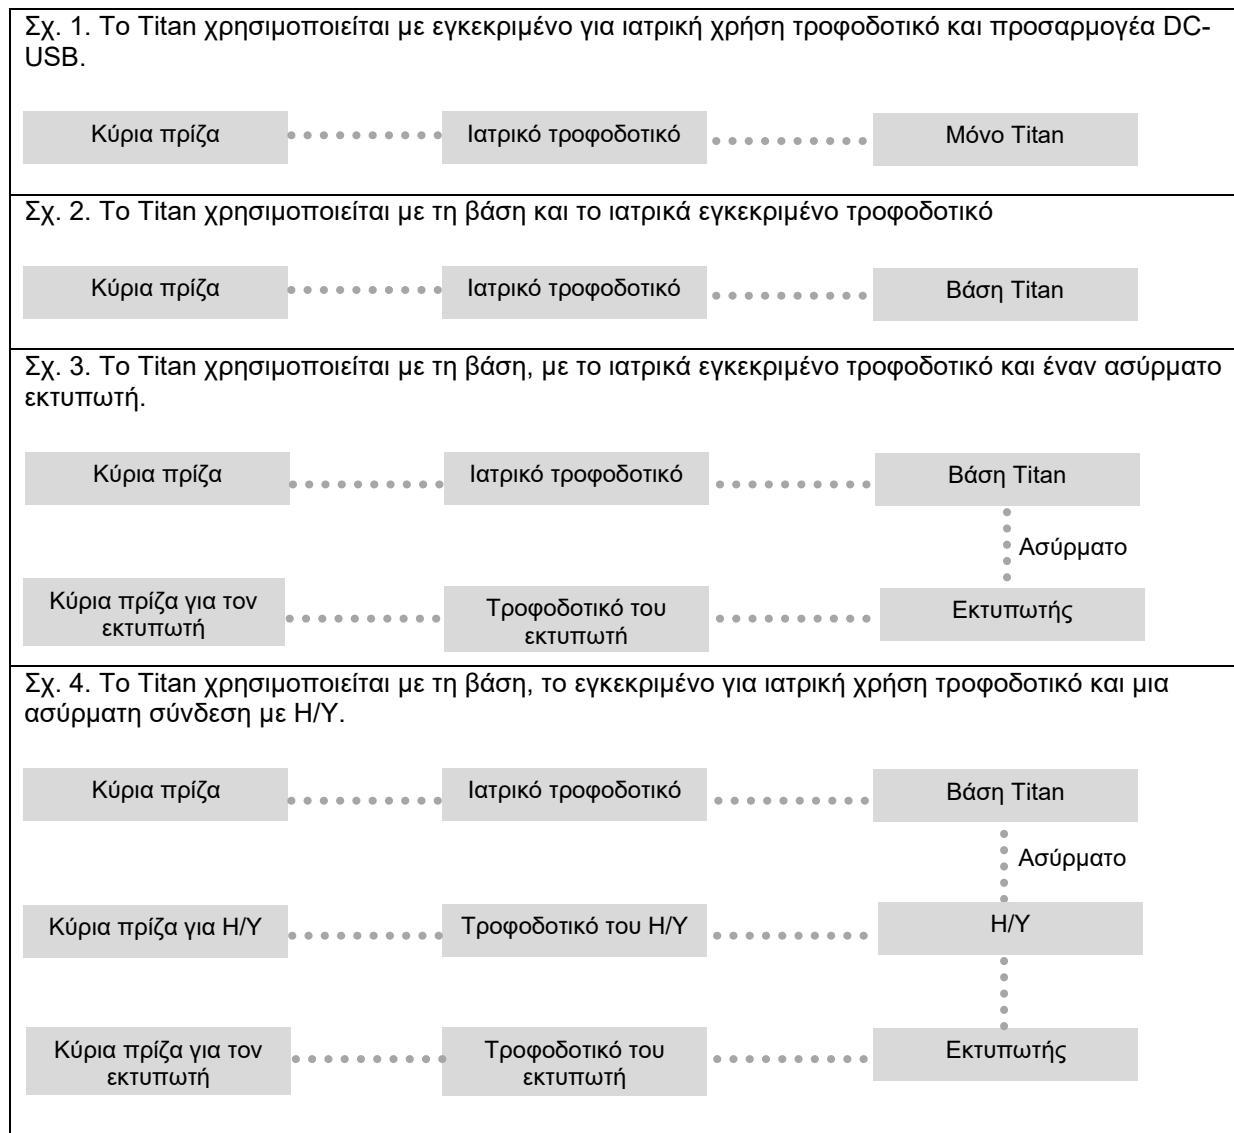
Σχ. 1. Το Titan χρησιμοποιείται με εγκεκριμένο για ιατρική χρήση τροφοδοτικό και προσαρμογέα DC-USB.

Κύρια πρίζα — Ιατρικό τροφοδοτικό — Μόνο Titan

Σχ. 2. Το Titan χρησιμοποιείται με τη βάση και το ιατρικά εγκεκριμένο τροφοδοτικό

Κύρια πρίζα — Ιατρικό τροφοδοτικό — Βάση Titan

Σχ. 3. Το Titan χρησιμοποιείται με τη βάση, με το ιατρικά εγκεκριμένο τροφοδοτικό και έναν ασύρματο εκτυπωτή.

Κύρια πρίζα — Ιατρικό τροφοδοτικό — Βάση Titan

Ασύρματο

Κύρια πρίζα για τον εκτυπωτή — Τροφοδοτικό του εκτυπωτή — Εκτυπωτής

Σχ. 4. Το Titan χρησιμοποιείται με τη βάση, το εγκεκριμένο για ιατρική χρήση τροφοδοτικό και μια ασύρματη σύνδεση με Η/Υ.

Κύρια πρίζα — Ιατρικό τροφοδοτικό — Βάση Titan

Ασύρματο

Κύρια πρίζα για Η/Υ — Τροφοδοτικό του Η/Υ — Η/Υ

Κύρια πρίζα για τον εκτυπωτή — Τροφοδοτικό του εκτυπωτή — Εκτυπωτής